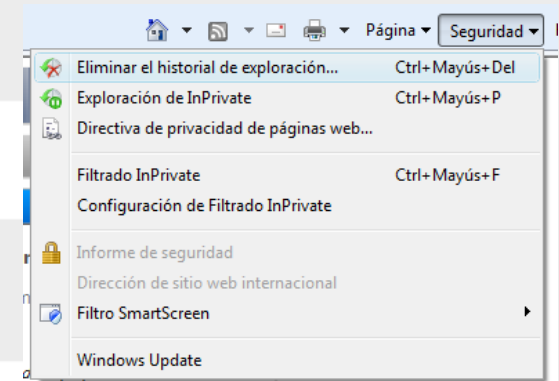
Página ▾ Seguridad ▾

Eliminar el historial de exploración... Ctrl+Mayús+Del
Exploración de InPrivate Ctrl+Mayús+P
Directiva de privacidad de páginas web...

Filtrado InPrivate Ctrl+Mayús+F
Configuración de Filtrado InPrivate

Informe de seguridad
Dirección de sitio web internacional
Filtro SmartScreen

Windows Update